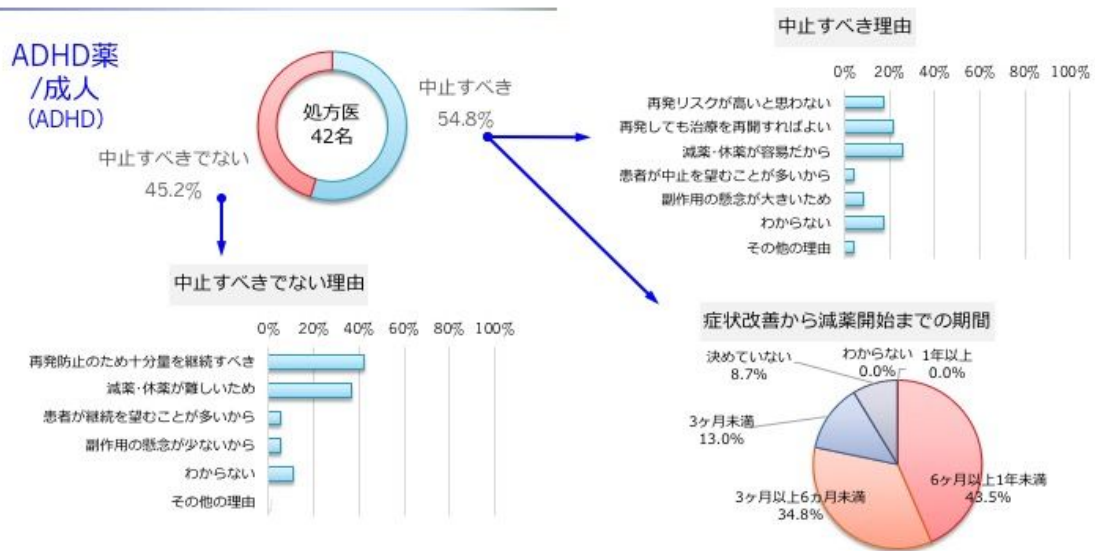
ADHD薬
/成人
(ADHD)

処方医
42名

中止すべき
54.8%

中止すべきでない
45.2%

中止すべき理由

0% 20% 40% 60% 80% 100%

再発リスクが高いと思わない
再発しても治療を再開すればよい
減薬・休薬が容易だから
患者が中止を望むことが多いから
副作用の懸念が大きいため
わからない
その他の理由

中止すべきでない理由

0% 20% 40% 60% 80% 100%

再発防止のため十分量を継続すべき
減薬・休薬が難しいため
患者が継続を望むことが多いから
副作用の懸念が少ないから
わからない
その他の理由

症状改善から減薬開始までの期間

決めていない
8.7%
わからない
0.0%
1年以上
0.0%
3ヶ月未満
13.0%
6ヶ月以上1年未満
43.5%
3ヶ月以上6ヵ月未満
34.8%